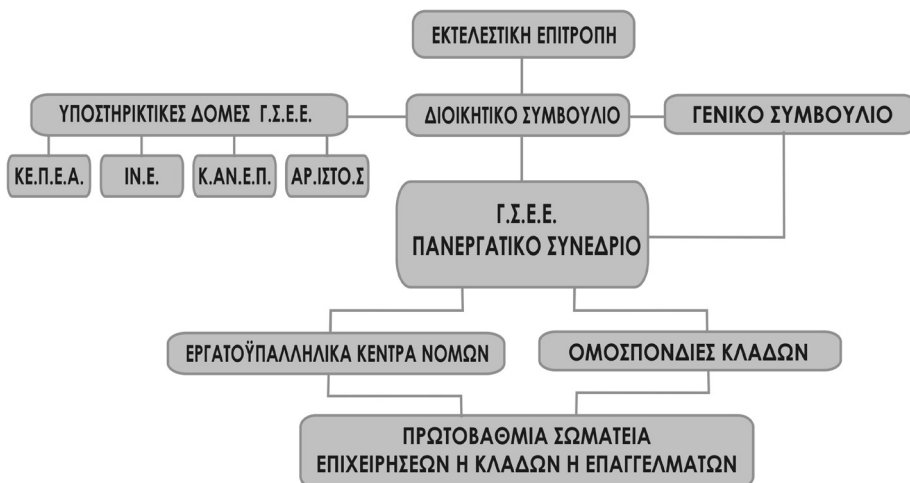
ΕΚΤΕΛΕΣΤΙΚΗ ΕΠΙΤΡΟΠΗ

ΥΠΟΣΤΗΡΙΚΤΙΚΕΣ ΔΟΜΕΣ Γ.Σ.Ε.Ε.

ΔΙΟΙΚΗΤΙΚΟ ΣΥΜΒΟΥΛΙΟ

ΓΕΝΙΚΟ ΣΥΜΒΟΥΛΙΟ

ΚΕ.Π.Ε.Α.

ΙΝ.Ε.

Κ.ΑΝ.Ε.Π.

ΑΡ.ΙΣΤΟ.Σ

Γ.Σ.Ε.Ε.
ΠΑΝΕΡΓΑΤΙΚΟ ΣΥΝΕΔΡΙΟ

ΕΡΓΑΤΟΫΠΑΛΛΗΛΙΚΑ ΚΕΝΤΡΑ ΝΟΜΩΝ

ΟΜΟΣΠΟΝΔΙΕΣ ΚΛΑΔΩΝ

ΠΡΩΤΟΒΑΘΜΙΑ ΣΩΜΑΤΕΙΑ
ΕΠΙΧΕΙΡΗΣΕΩΝ Η ΚΛΑΔΩΝ Η ΕΠΑΓΓΕΛΜΑΤΩΝ